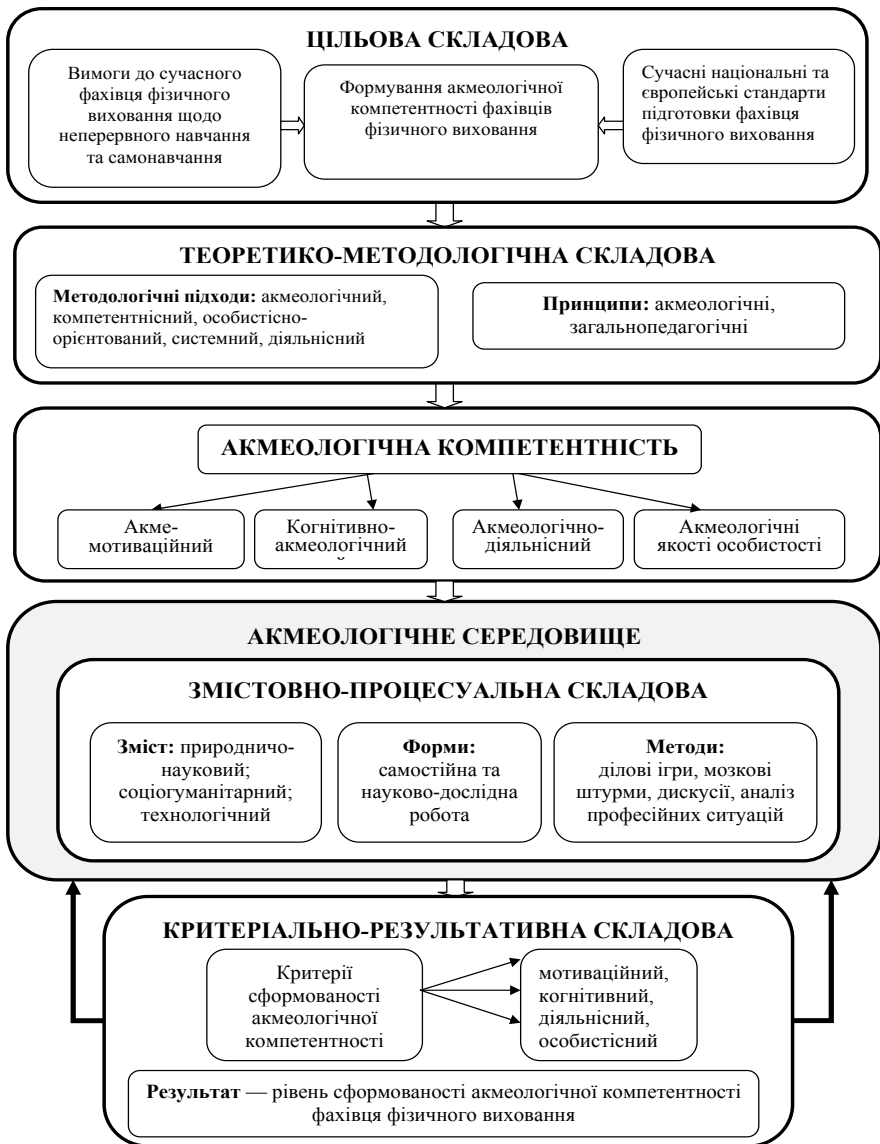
ЦІЛЬОВА СКЛАДОВА

Вимоги до сучасного фахівця фізичного виховання щодо неперервного навчання та самонавчання

Формування акмеологічної компетентності фахівців фізичного виховання

Сучасні національні та європейські стандарти підготовки фахівця фізичного виховання

ТЕОРЕТИКО-МЕТОДОЛОГІЧНА СКЛАДОВА

**Методологічні підходи:** акмеологічний, компетентнісний, особистісно-орієнтований, системний, діяльнісний

**Принципи:** акмеологічні, загальнопедагогічні

АКМЕОЛОГІЧНА КОМПЕТЕНТНІСТЬ

Акме-мотиваційний

Когнітивно-акмеологічний

Акмеологічно-діяльнісний

Акмеологічні якості особистості

АКМЕОЛОГІЧНЕ СЕРЕДОВИЩЕ

ЗМІСТОВНО-ПРОЦЕСУАЛЬНА СКЛАДОВА

**Зміст:** природничо-науковий; соціогуманітарний; технологічний

**Форми:** самостійна та науково-дослідна робота

**Методи:** ділові ігри, мозкові штурми, дискусії, аналіз професійних ситуацій

КРИТЕРІАЛЬНО-РЕЗУЛЬТАТИВНА СКЛАДОВА

Критерії сформованості акмеологічної компетентності

мотиваційний, когнітивний, діяльнісний, особистісний

**Результат** — рівень сформованості акмеологічної компетентності фахівця фізичного виховання